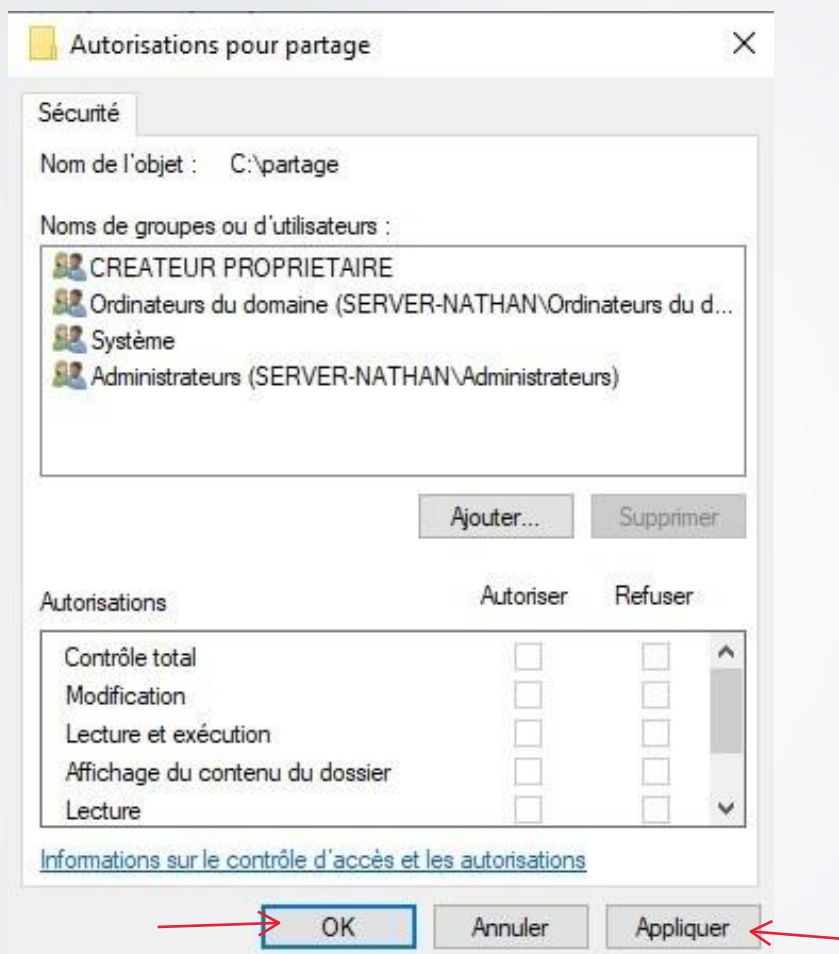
Autorisations pour partage

Sécurité

Nom de l'objet : C:\partage

Noms de groupes ou d'utilisateurs :

CREATEUR PROPRIETAIRE
Ordinateurs du domaine (SERVER-NATHAN\Ordinateurs du d...
Système
Administrateurs (SERVER-NATHAN\Administrateurs)

Ajouter... Supprimer

| Autorisations | Autoriser | Refuser |
|---|---|---|
| Contrôle total | | |
| Modification | | |
| Lecture et exécution | | |
| Affichage du contenu du dossier | | |
| Lecture | | |

Informations sur le contrôle d'accès et les autorisations

OK Annuler Appliquer